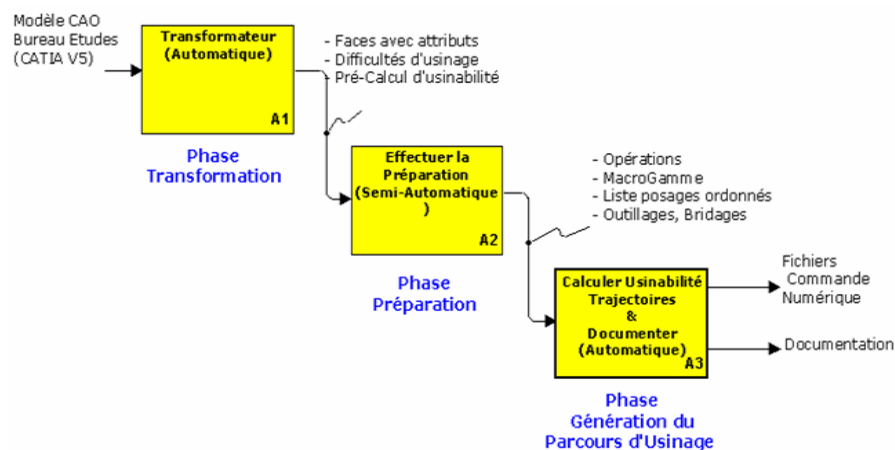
Modèle CAO
Bureau Etudes
(CATIA V5)

Transformateur
(Automatique)
A1

- Faces avec attributs
- Difficultés d'usinage
- Pré-Calcul d'usinabilité

Phase
Transformation

Effectuer la
Préparation
(Semi-Automatique
)
A2

- Opérations
- MacroGamme
- Liste posages ordonnés
- Outillages, Bridages

Phase
Préparation

Calculer Usinabilité
Trajectoires
&
Documenter
(Automatique)
A3

Fichiers
Commande
Numérique

Documentation

Phase
Génération du
Parcours d'Usinage